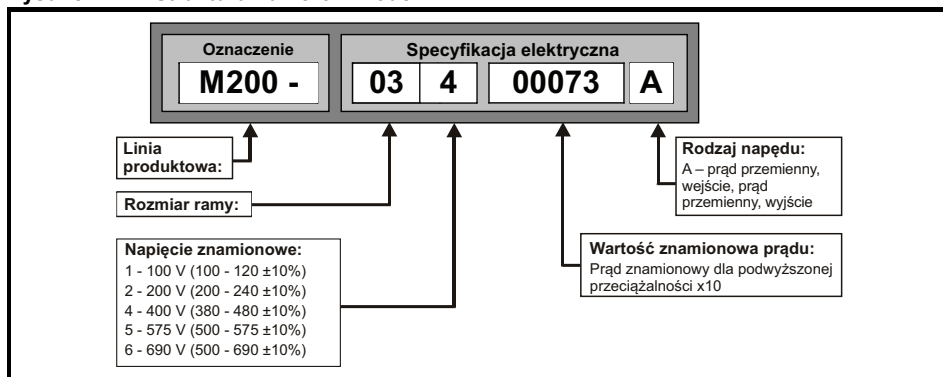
Oznaczenie

M200 -

Specyfikacja elektryczna

03 | 4 | 00073 | A

Linia produktowa:

Rozmiar ramy:

Napięcie znamionowe:
1 - 100 V (100 - 120 ±10%)
2 - 200 V (200 - 240 ±10%)
4 - 400 V (380 - 480 ±10%)
5 - 575 V (500 - 575 ±10%)
6 - 690 V (500 - 690 ±10%)

Wartość znamionowa prądu:
Prąd znamionowy dla podwyższonej przeciążalności x10

Rodzaj napędu:
A – prąd przemienny, wejście, prąd przemienny, wyjście